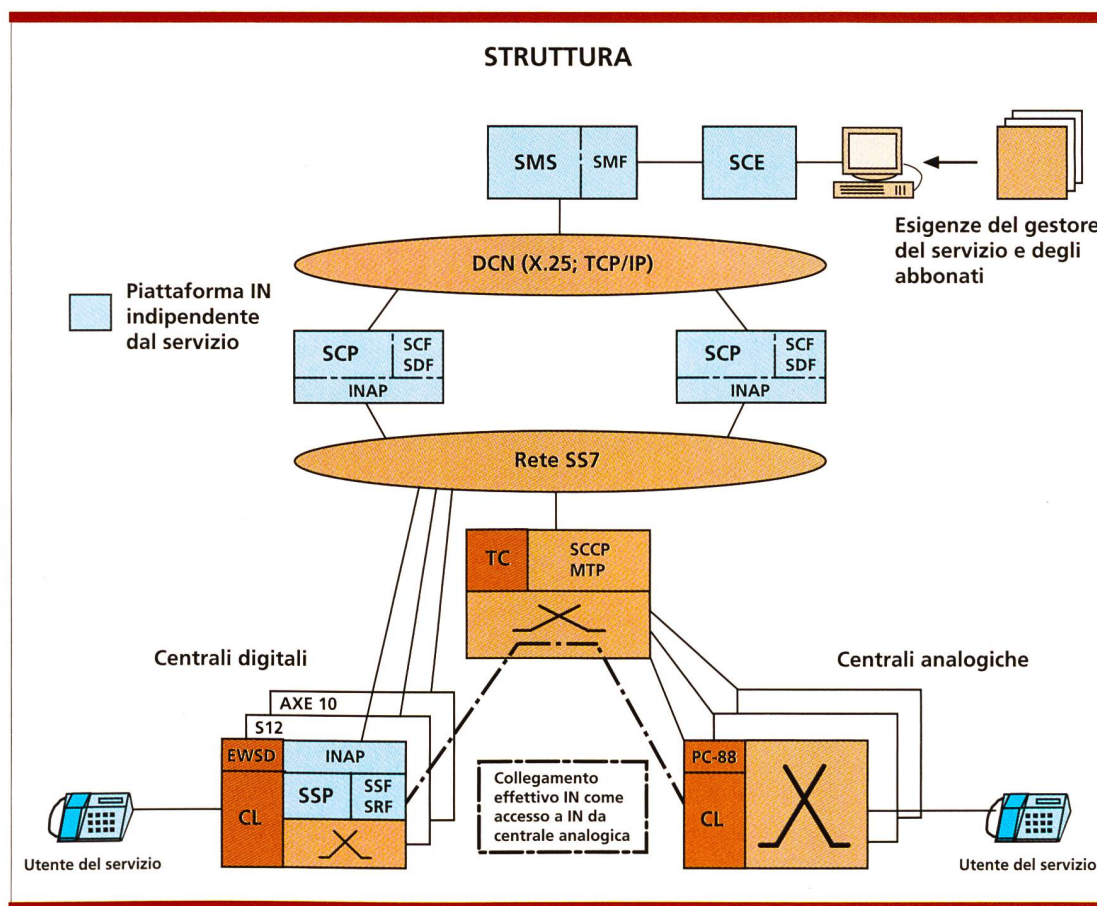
STRUTTURA

SMS
SMF
SCE

Esigenze del gestore del servizio e degli abbonati

DCN (X.25; TCP/IP)

Piattaforma IN indipendente dal servizio

SCP
SCF
SDF
INAP

SCP
SCF
SDF
INAP

Rete SS7

TC
SCCP
MTP

Centrali digitali

Centrali analogiche

AXE 10
S12
EWSD
INAP
SSP
SSF
SRF
CL

Collegamento effettivo IN come accesso a IN da centrale analogica

PC-88
CL

Utente del servizio

Utente del servizio